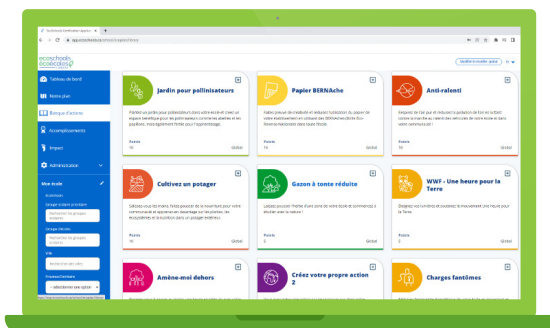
ecoschools écoécoles
Tableau de bord
Notre plan
Banque d'actions
Accomplissements
Impact
Administration
Mon école

Jardin pour pollinisateurs
Points
10
Global

Papier BERNAche
Points
10
Global

Anti-ralenti
Points
10
Global

Cultivez un potager
Points
10
Global

Gazon à tonte réduite
Points
5
Global

WWF - Une heure pour la Terre
Points
5
Global

Amène-moi dehors

Créez votre propre action 2

Charges fantômes